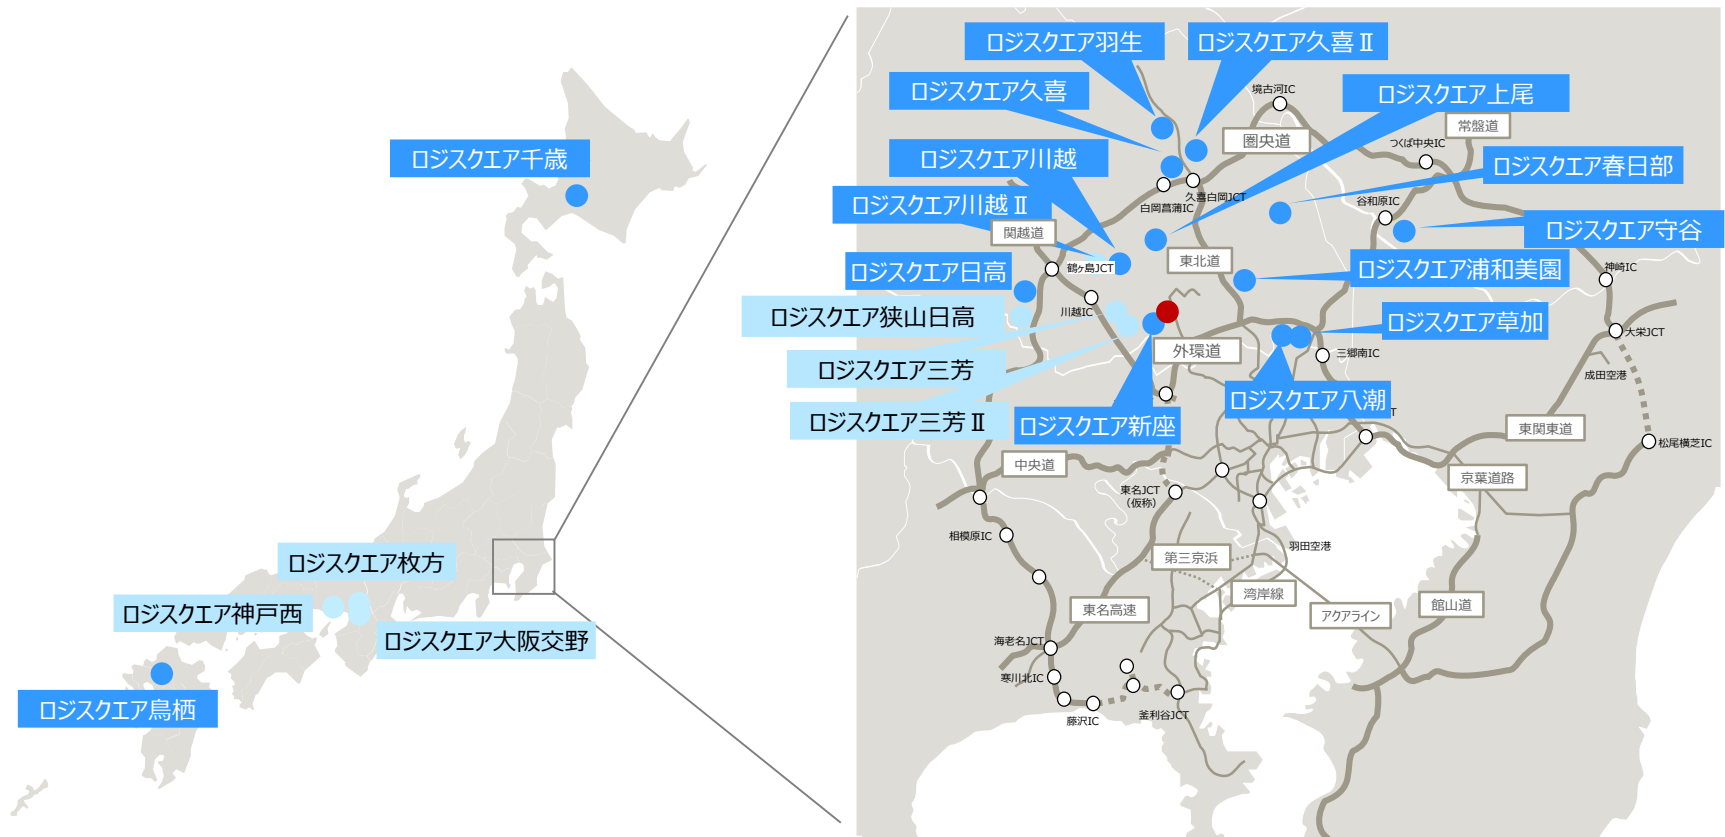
ロジスクエア千歳

ロジスクエア枚方

ロジスクエア神戸西

ロジスクエア大阪交野

ロジスクエア鳥栖

ロジスクエア羽生

ロジスクエア久喜Ⅱ

ロジスクエア久喜

境古河IC

ロジスクエア上尾

常磐道

圏央道

つくば中央IC

ロジスクエア川越

ロジスクエア春日部

久喜白岡JCT

白岡菖蒲IC

谷和原IC

ロジスクエア川越Ⅱ

ロジスクエア守谷

関越道

東北道

ロジスクエア日高

鶴ヶ島JCT

ロジスクエア浦和美園

神崎IC

川越IC

ロジスクエア狭山日高

ロジスクエア草加

大栄JCT

外環道

三郷南IC

ロジスクエア三芳

成田空港

ロジスクエア八潮

ロジスクエア三芳Ⅱ

ロジスクエア新座

東関東道

松尾横芝IC

中央道

京葉道路

東名JCT
（仮称）

相模原IC

羽田空港

第三京浜

湾岸線

東名高速

アクアライン

館山道

海老名JCT

寒川北IC

藤沢IC

釜利谷JCT